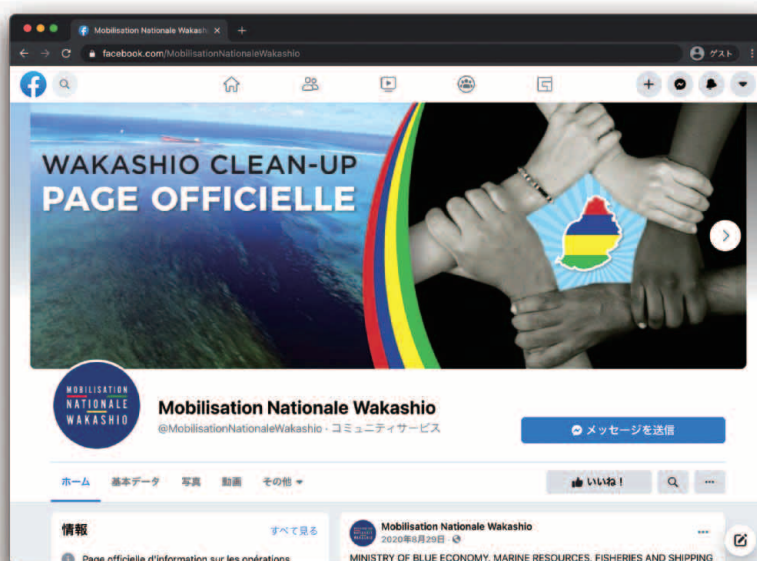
Mobilisation Nationale Wakashio ×

facebook.com/MobilisationNationaleWakashio

ゲスト

WAKASHIO CLEAN-UP
PAGE OFFICIELLE

MOBILISATION NATIONALE WAKASHIO

Mobilisation Nationale Wakashio

@MobilisationNationaleWakashio · コミュニティサービス

メッセージを送信

ホーム 基本データ 写真 動画 その他

いいね！

情報 すべて見る

Page officielle d'information sur les opérations

Mobilisation Nationale Wakashio
2020年8月29日 ·

MINISTRY OF BLUE ECONOMY, MARINE RESOURCES, FISHERIES AND SHIPPING